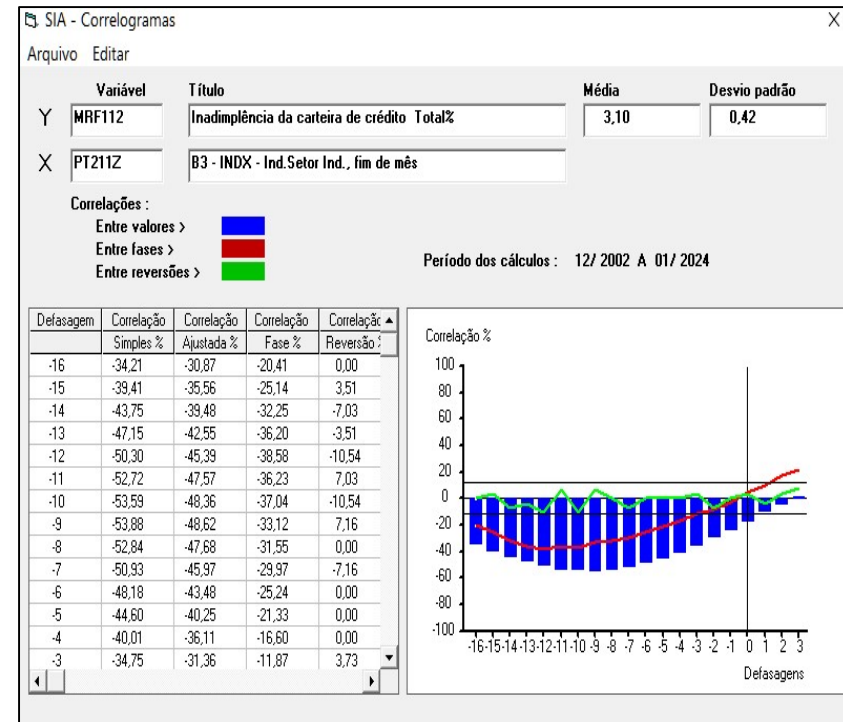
SIA - Correlogramas
X
Arquivo Editar

| | Variável | Título | Média | Desvio padrão |
|---|---|---|---|---|
| Y | MRF112 | Inadimplência da carteira de crédito Total% | 3,10 | 0,42 |
| X | PT211Z | B3 - INDX - Ind.Setor Ind., fim de mês | | |

Correlações :
Entre valores >
Entre fases >
Entre reversões >

Período dos cálculos : 12/ 2002 A 01/ 2024

| Defasagem | Correlação Simples % | Correlação Ajustada % | Correlação Fase % | Correlação Reversão |
|---|---|---|---|---|
| -16 | -34,21 | -30,87 | -20,41 | 0,00 |
| -15 | -39,41 | -35,56 | -25,14 | 3,51 |
| -14 | -43,75 | -39,48 | -32,25 | -7,03 |
| -13 | -47,15 | -42,55 | -36,20 | -3,51 |
| -12 | -50,30 | -45,39 | -38,58 | -10,54 |
| -11 | -52,72 | -47,57 | -36,23 | 7,03 |
| -10 | -53,59 | -48,36 | -37,04 | -10,54 |
| -9 | -53,88 | -48,62 | -33,12 | 7,16 |
| -8 | -52,84 | -47,68 | -31,55 | 0,00 |
| -7 | -50,93 | -45,97 | -29,97 | -7,16 |
| -6 | -48,18 | -43,48 | -25,24 | 0,00 |
| -5 | -44,60 | -40,25 | -21,33 | 0,00 |
| -4 | -40,01 | -36,11 | -16,60 | 0,00 |
| -3 | -34,75 | -31,36 | -11,87 | 3,73 |

Correlação %
100
80
60
40
20
0
-20
-40
-60
-80
-100
-16 -15 -14 -13 -12 -11 -10 -9 -8 -7 -6 -5 -4 -3 -2 -1 0 1 2 3
Defasagens